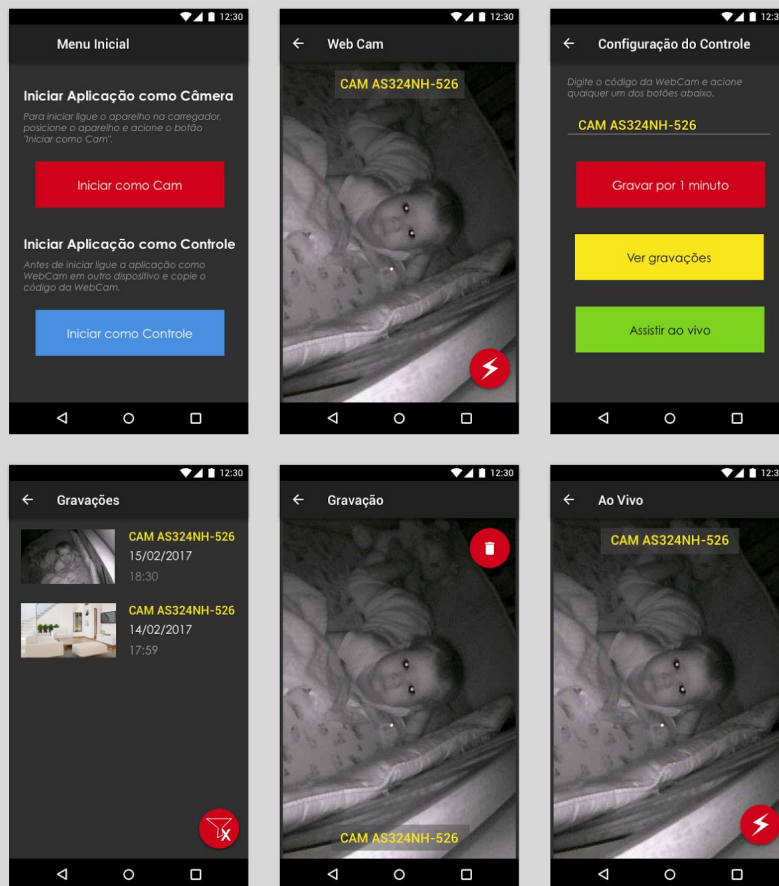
12:30

Menu Inicial

Iniciar Aplicação como Câmera

Para iniciar ligue o aparelho na carregador, posicione o aparelho e acione o botão "Iniciar como Cam".

Iniciar como Cam

Iniciar Aplicação como Controle

Antes de iniciar ligue a aplicação como WebCam em outro dispositivo e copie o código da WebCam.

Iniciar como Controle

12:30

Web Cam

CAM AS324NH-526

12:30

Configuração do Controle

Digite o código da WebCam e acione qualquer um dos botões abaixo.

CAM AS324NH-526

Gravar por 1 minuto

Ver gravações

Assistir ao vivo

12:30

Gravações

CAM AS324NH-526
15/02/2017
18:30

CAM AS324NH-526
14/02/2017
17:59

12:30

Gravação

CAM AS324NH-526

12:3

Ao Vivo

CAM AS324NH-526